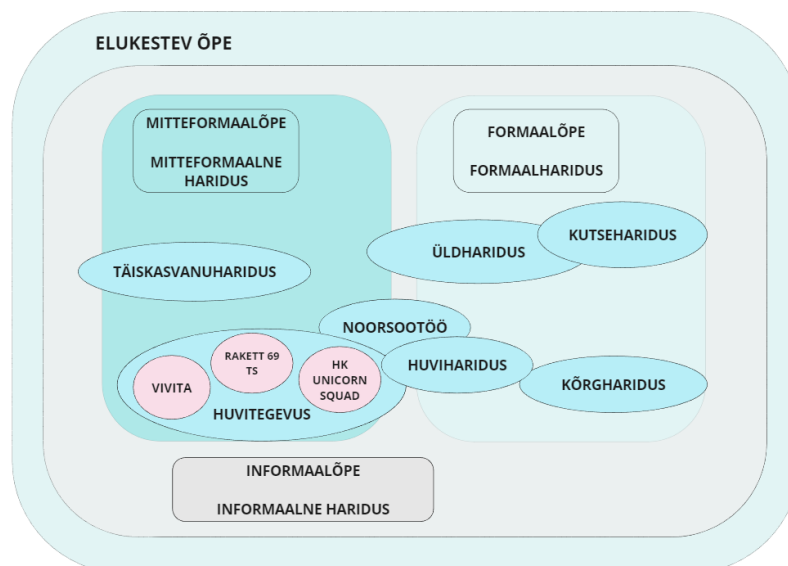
ELUKESTEV ÕPE

MITTEFORMAALÕPE

MITTEFORMAALNE HARIDUS

FORMAALÕPE

FORMAALHARIDUS

ÜLDHARIDUS

KUTSEHARIDUS

TÄISKASVANUHARIDUS

NOORSOOTÖÖ

RAKETT 69 TS

HK UNICORN SQUAD

VIVITA

HUVIHARIDUS

KÕRGHARIDUS

HUVITEGEVUS

INFORMAALÕPE

INFORMAALNE HARIDUS